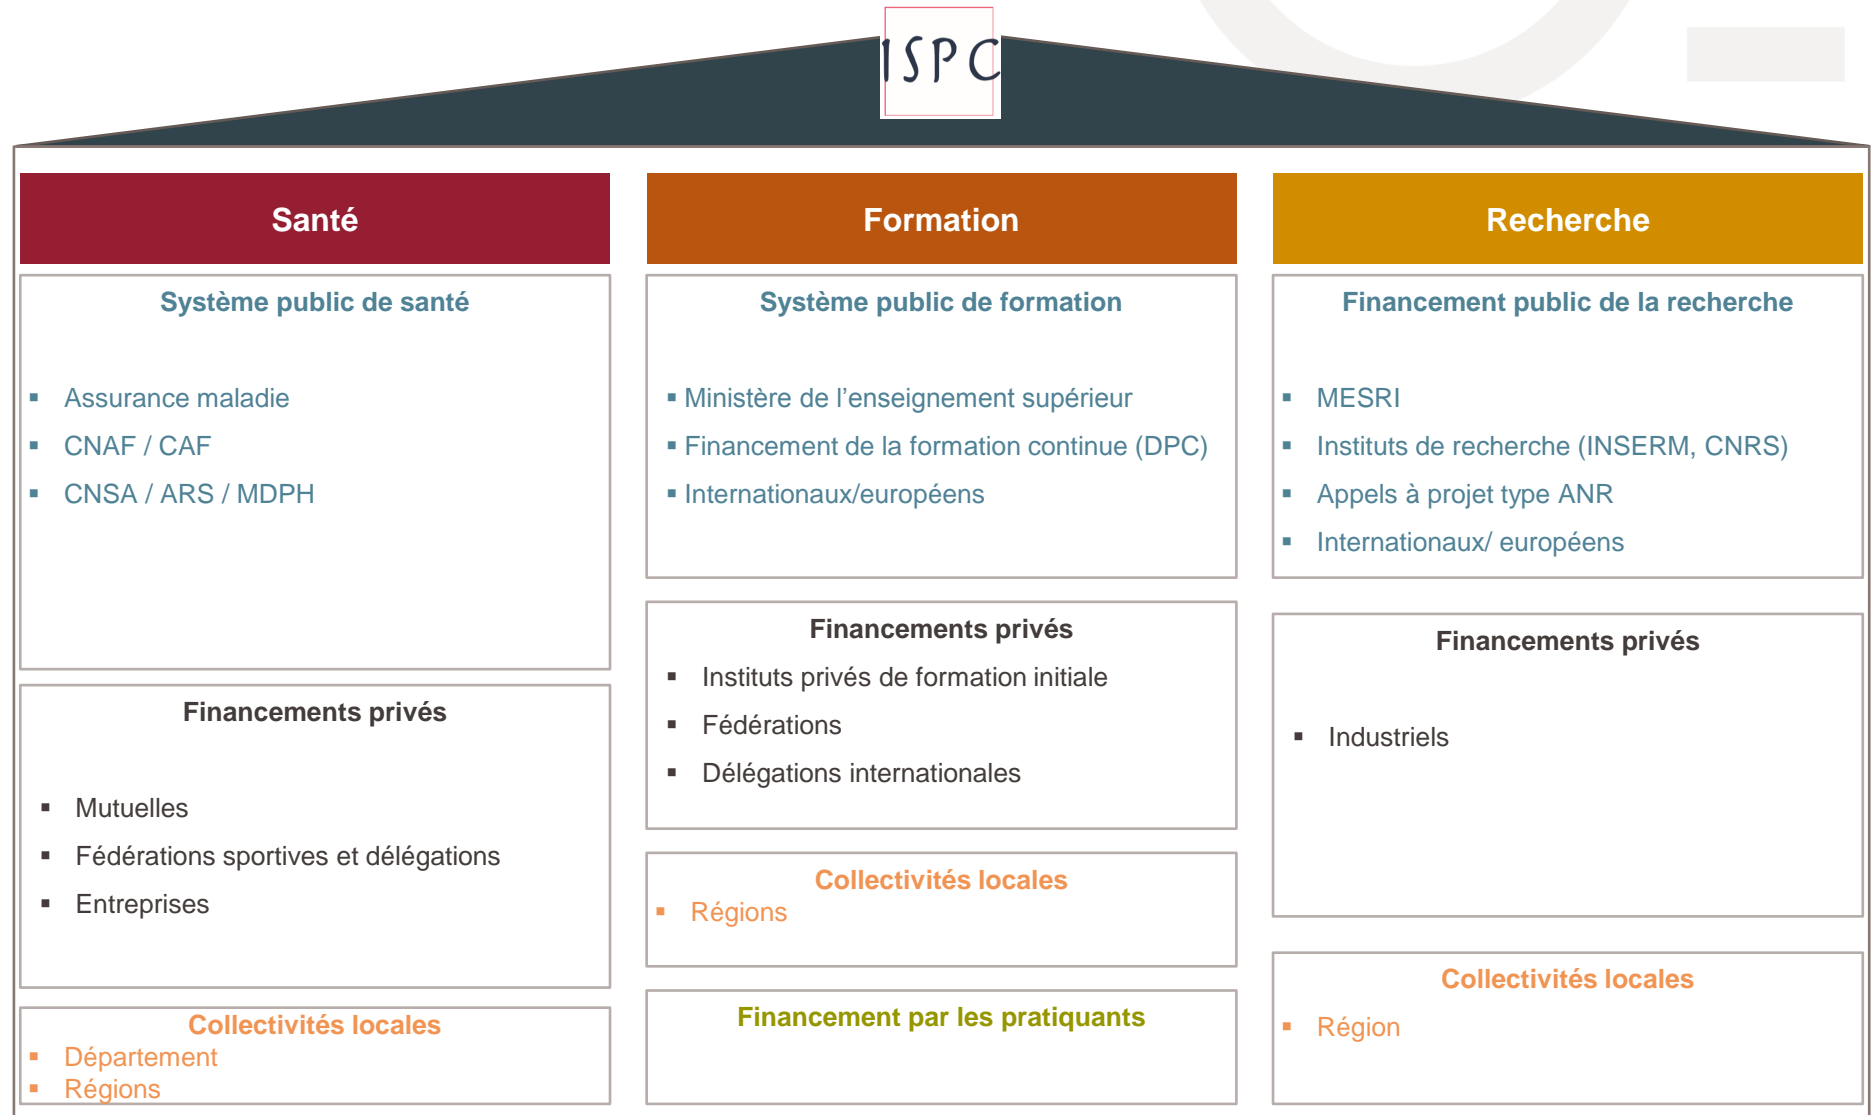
ISPC

Santé

Système public de santé

- Assurance maladie
- CNAF / CAF
- CNSA / ARS / MDPH

Financements privés

- Mutuelles
- Fédérations sportives et délégations
- Entreprises

Collectivités locales
- Département
- Régions

Formation

Système public de formation

- Ministère de l’enseignement supérieur
- Financement de la formation continue (DPC)
- Internationaux/européens

Financements privés
- Instituts privés de formation initiale
- Fédérations
- Délégations internationales

Collectivités locales
- Régions

Financement par les pratiquants

Recherche

Financement public de la recherche

- MESRI
- Instituts de recherche (INSERM, CNRS)
- Appels à projet type ANR
- Internationaux/ européens

Financements privés

- Industriels

Collectivités locales
- Région